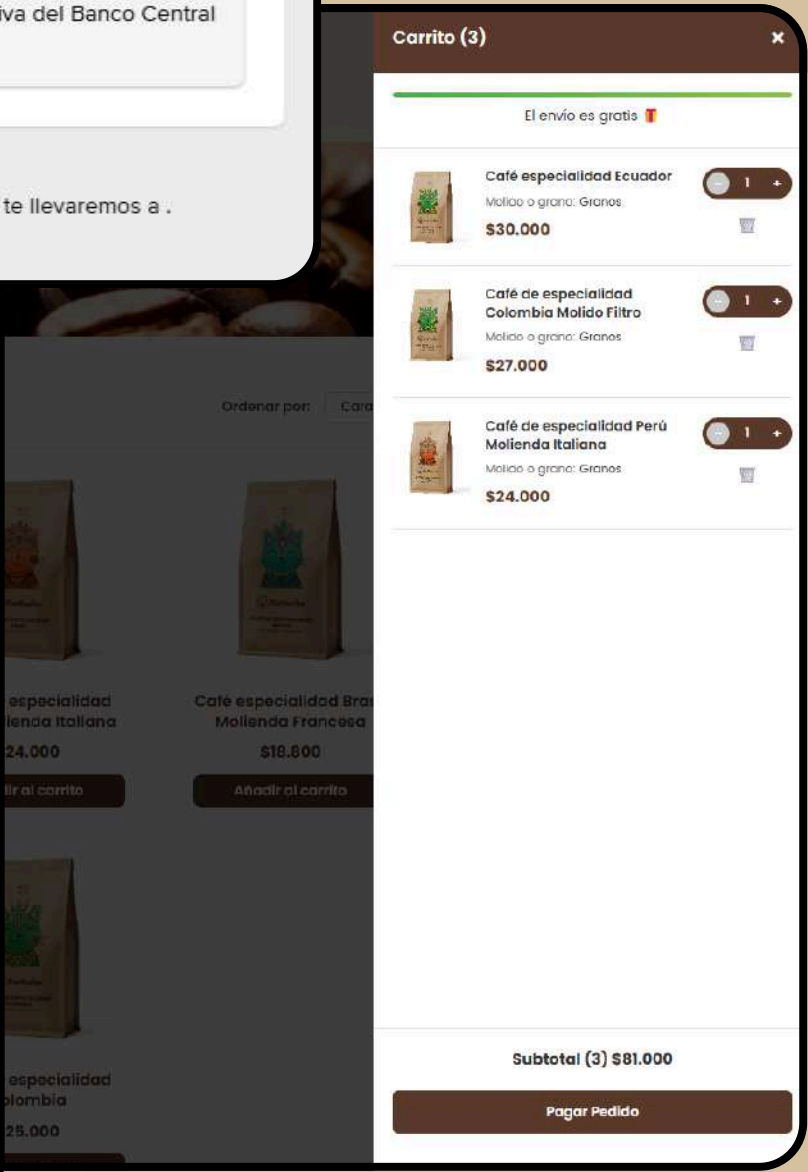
iva del Banco Central

te llevaremos a .

Ordenar por: Cara

especialidad
lienda Italiana
24.000
ir al carrito

Café especialidad Bra
Molienda Francesa
$18.800
Añadir al carrito

especialidad
lombia
25.000

Carrito (3)
×

El envío es gratis

Café especialidad Ecuador
Molido o grano: Granos
$30.000
- 1 +

Café de especialidad Colombia Molido Filtro
Molido o grano: Granos
$27.000
- 1 +

Café de especialidad Perú Molienda Italiana
Molido o grano: Granos
$24.000
- 1 +

Subtotal (3) $81.000

Pagar Pedido